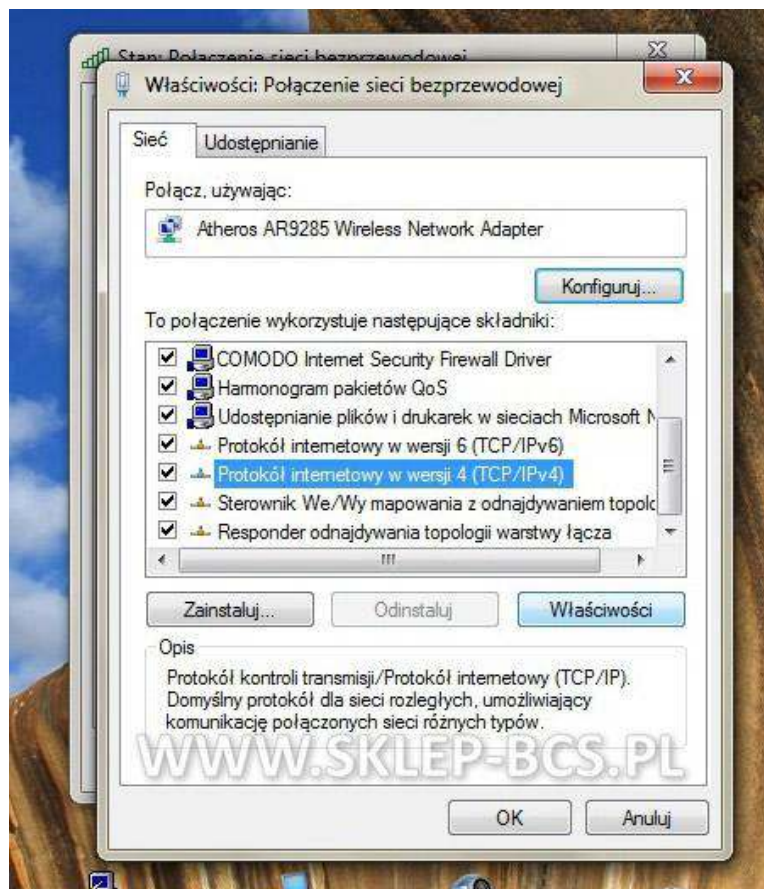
Stan: Połączenie sieci bezprzewodowej

Właściwości: Połączenie sieci bezprzewodowej

Sieć | Udostępnianie

Połącz, używając:

Atheros AR9285 Wireless Network Adapter

Konfiguruj...

To połączenie wykorzystuje następujące składniki:

COMODO Internet Security Firewall Driver
Harmonogram pakietów QoS
Udostępnianie plików i drukarek w sieciach Microsoft N
Protokół internetowy w wersji 6 (TCP/IPv6)
Protokół internetowy w wersji 4 (TCP/IPv4)
Sterownik We/Wy mapowania z odnajdywaniem topolc
Responder odnajdywania topologii warstwy łącza

Zainstaluj... | Odinstaluj | Właściwości

Opis

Protokół kontroli transmisji/Protokół internetowy (TCP/IP). Domyślny protokół dla sieci rozległych, umożliwiający komunikację połączonych sieci różnych typów.

WWW.SKLEP-BCS.PL

OK | Anuluj